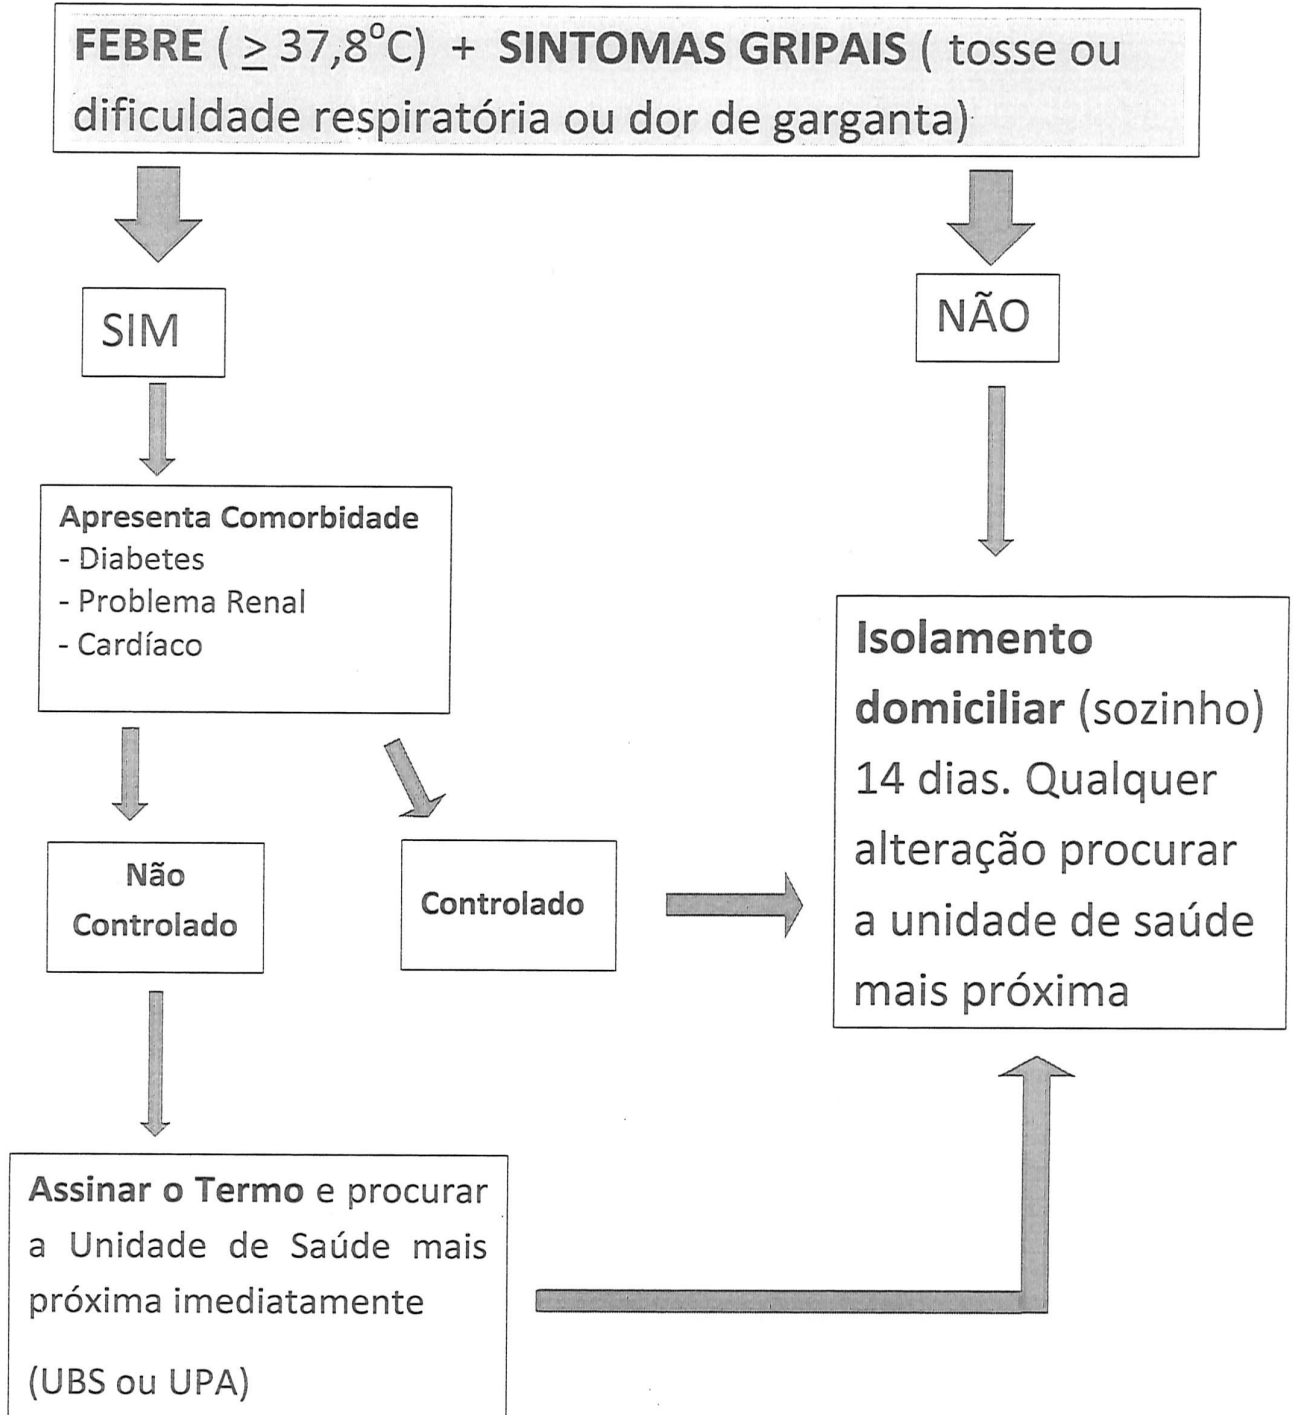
FEBRE ( $\geq 37,8^{\circ}C$) + SINTOMAS GRIPAIS ( tosse ou dificuldade respiratória ou dor de garganta)

SIM

NÃO

Apresenta Comorbidade
- Diabetes
- Problema Renal
- Cardíaco

Não Controlado

Controlado

Isolamento domiciliar (sozinho) 14 dias. Qualquer alteração procurar a unidade de saúde mais próxima

Assinar o Termo e procurar a Unidade de Saúde mais próxima imediatamente

(UBS ou UPA)